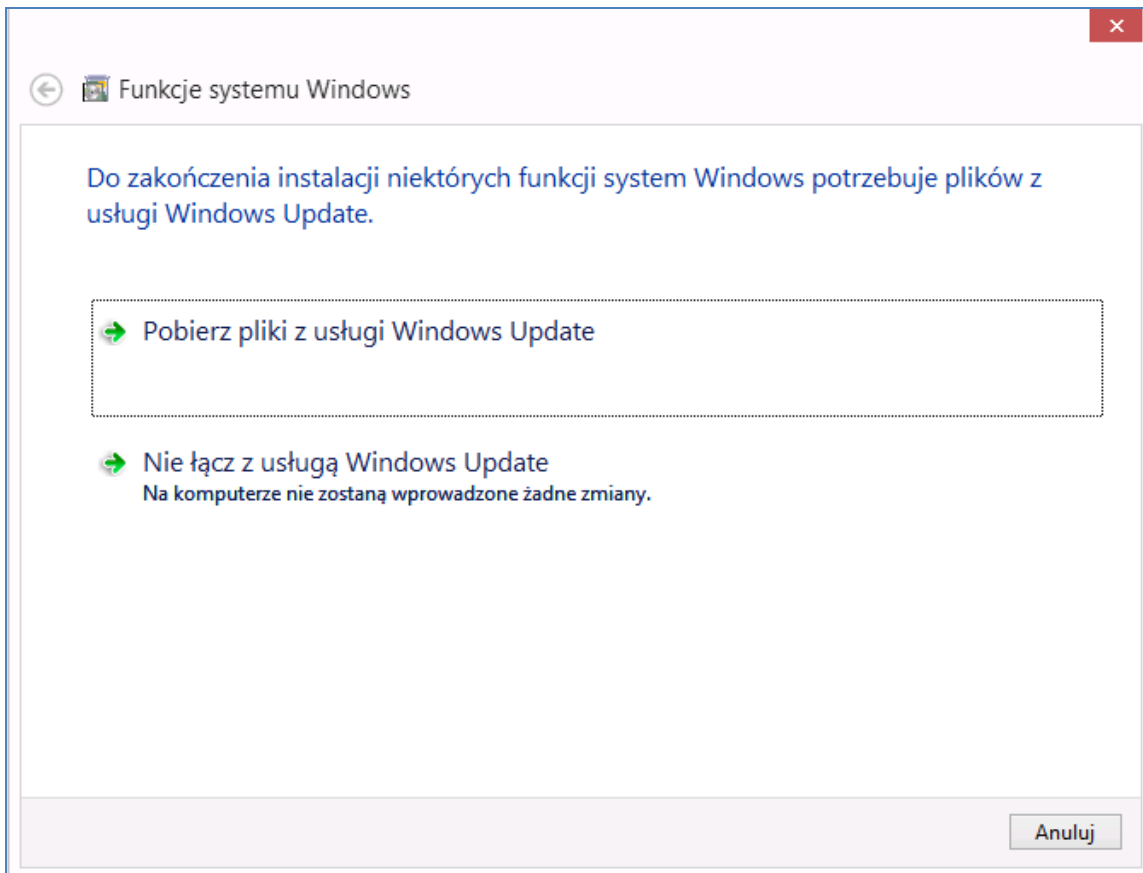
×

Funkcje systemu Windows

Do zakończenia instalacji niektórych funkcji system Windows potrzebuje plików z usługi Windows Update.

Pobierz pliki z usługi Windows Update

Nie łącz z usługą Windows Update
Na komputerze nie zostaną wprowadzone żadne zmiany.

Anuluj